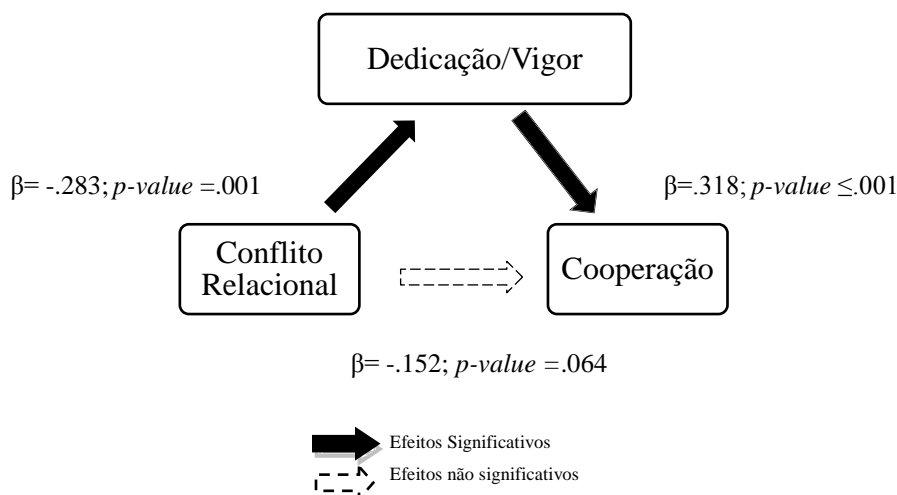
Dedicação/Vigor

$\beta$= -.283; *p-value* =.001

$\beta$=.318; *p-value* $\leq$.001

Conflito Relacional

Cooperação

$\beta$= -.152; *p-value* =.064

Efeitos Significativos

Efeitos não significativos